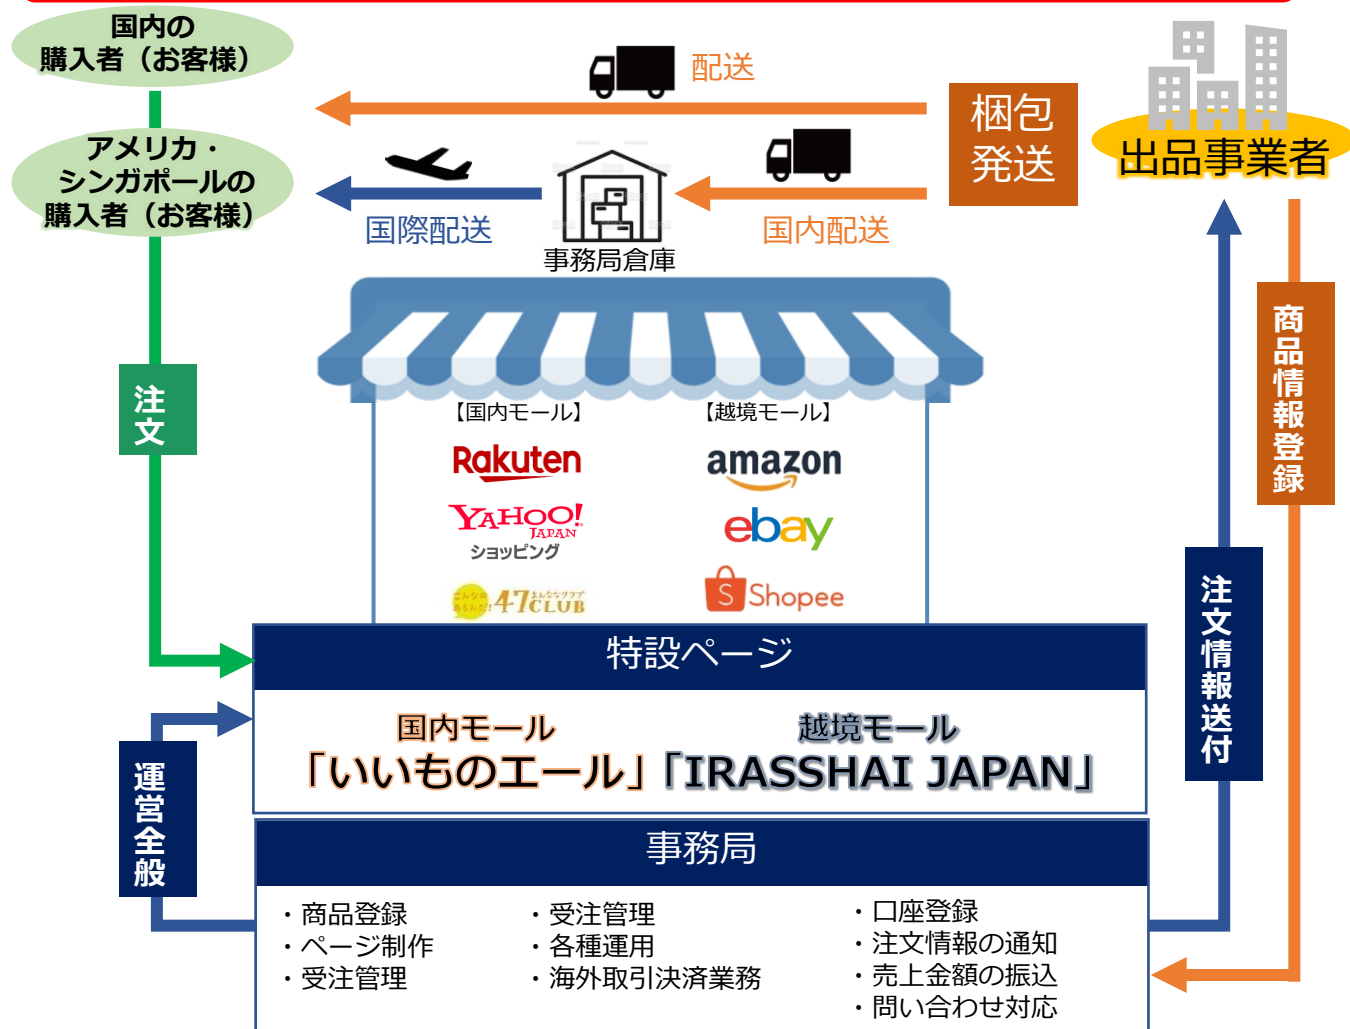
国内の
購入者（お客様）

配送

梱包
発送

出品事業者

アメリカ・
シンガポールの
購入者（お客様）

国際配送

事務局倉庫

国内配送

商品情報登録

注文

【国内モール】

【越境モール】

Rakuten

amazon

YAHOO! JAPAN
ショッピング

ebay

47CLUB

Shopee

注文情報送付

特設ページ

国内モール
「いいものエール」

越境モール
「IRASSHAI JAPAN」

運営全般

事務局

・商品登録
・ページ制作
・受注管理

・受注管理
・各種運用
・海外取引決済業務

・口座登録
・注文情報の通知
・売上金額の振込
・問い合わせ対応